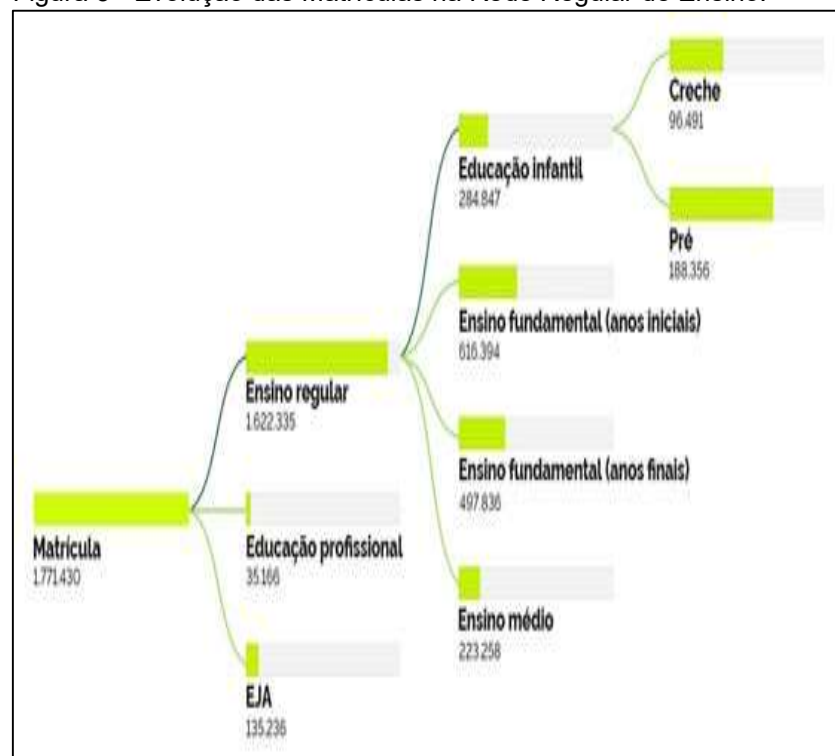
Figura 3 - Evolução das Matrículas na Rede Regular de Ensino.

Creche
96.491

Educação infantil
284.847

Pré
188.356

Ensino fundamental (anos iniciais)
616.394

Ensino regular
1.622.335

Ensino fundamental (anos finais)
497.836

Matrícula
1.771.430

Educação profissional
35.166

Ensino médio
223.258

EJA
135.236